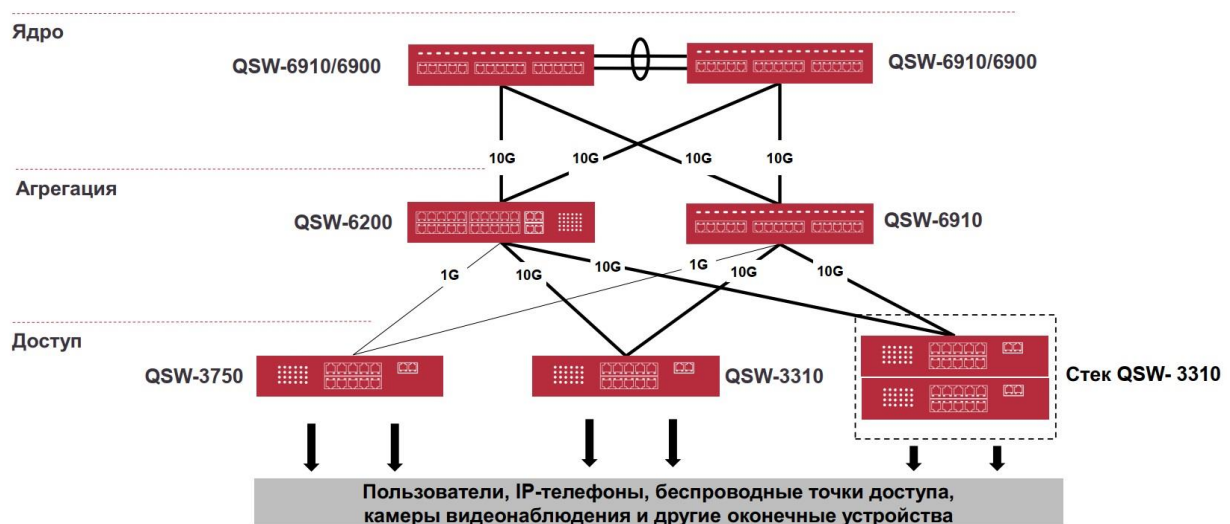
Ядро

QSW-6910/6900

QSW-6910/6900

10G

10G

10G

10G

Агрегация

QSW-6200

QSW-6910

1G

10G

10G

1G

10G

10G

Доступ

QSW-3750

QSW-3310

Стек QSW- 3310

Пользователи, IP-телефоны, беспроводные точки доступа, камеры видеонаблюдения и другие оконечные устройства